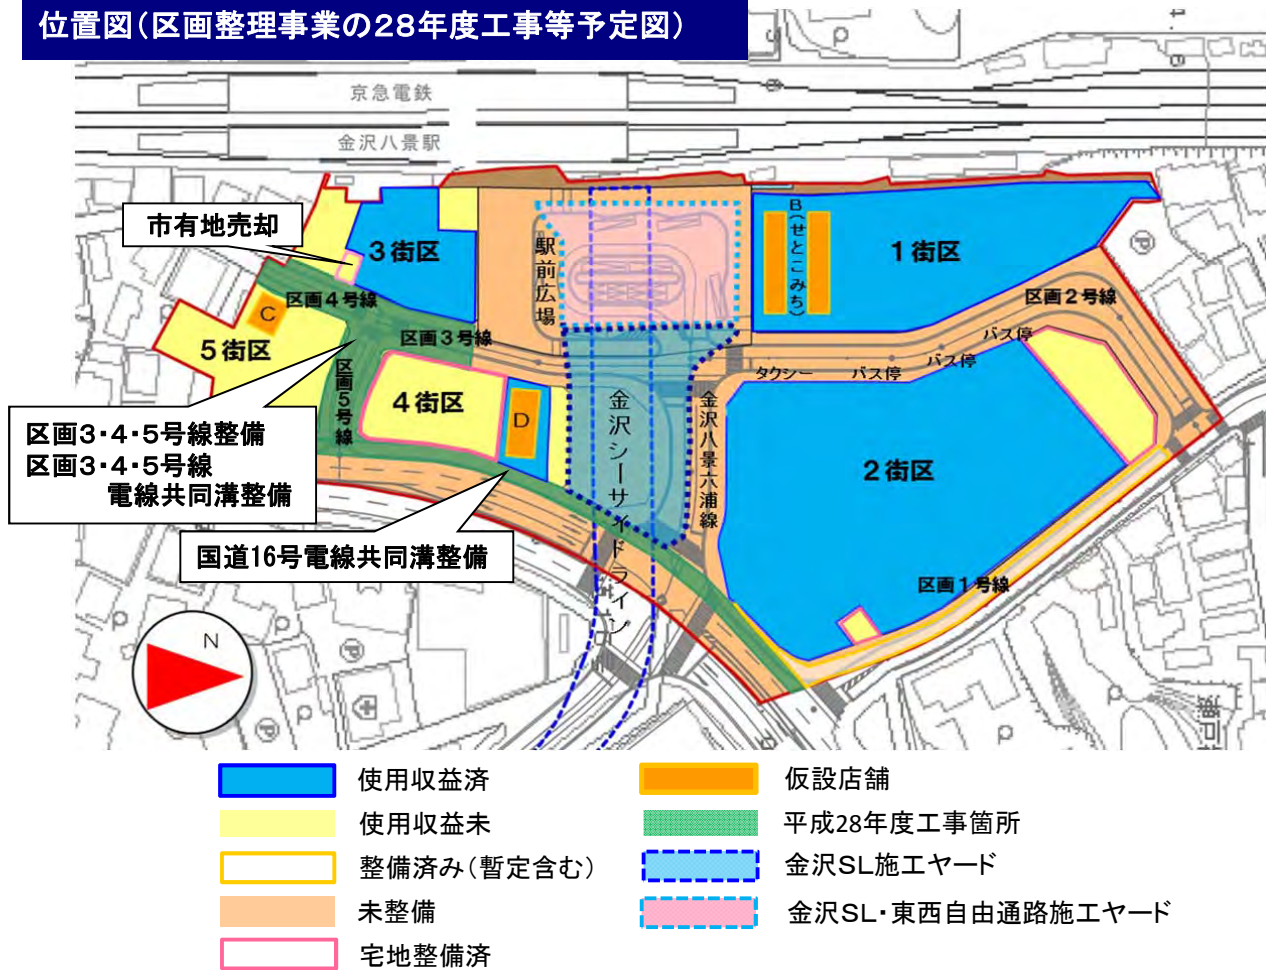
位置図(区画整理事業の28年度工事等予定図)

京急電鉄

金沢八景駅

市有地売却

3街区

駅前広場

B(せとこみち)

1街区

区画4号線

C

区画2号線

5街区

区画3号線

バス停

タクシー

バス停

バス停

区画5号線

4街区

D

金沢シーサイドライン

金沢八景六浦線

2街区

区画3・4・5号線整備
区画3・4・5号線電線共同溝整備

国道16号電線共同溝整備

区画1号線

N

使用収益済

使用収益未

整備済み(暫定含む)

未整備

宅地整備済

仮設店舗

平成28年度工事箇所

金沢SL施工ヤード

金沢SL・東西自由通路施工ヤード